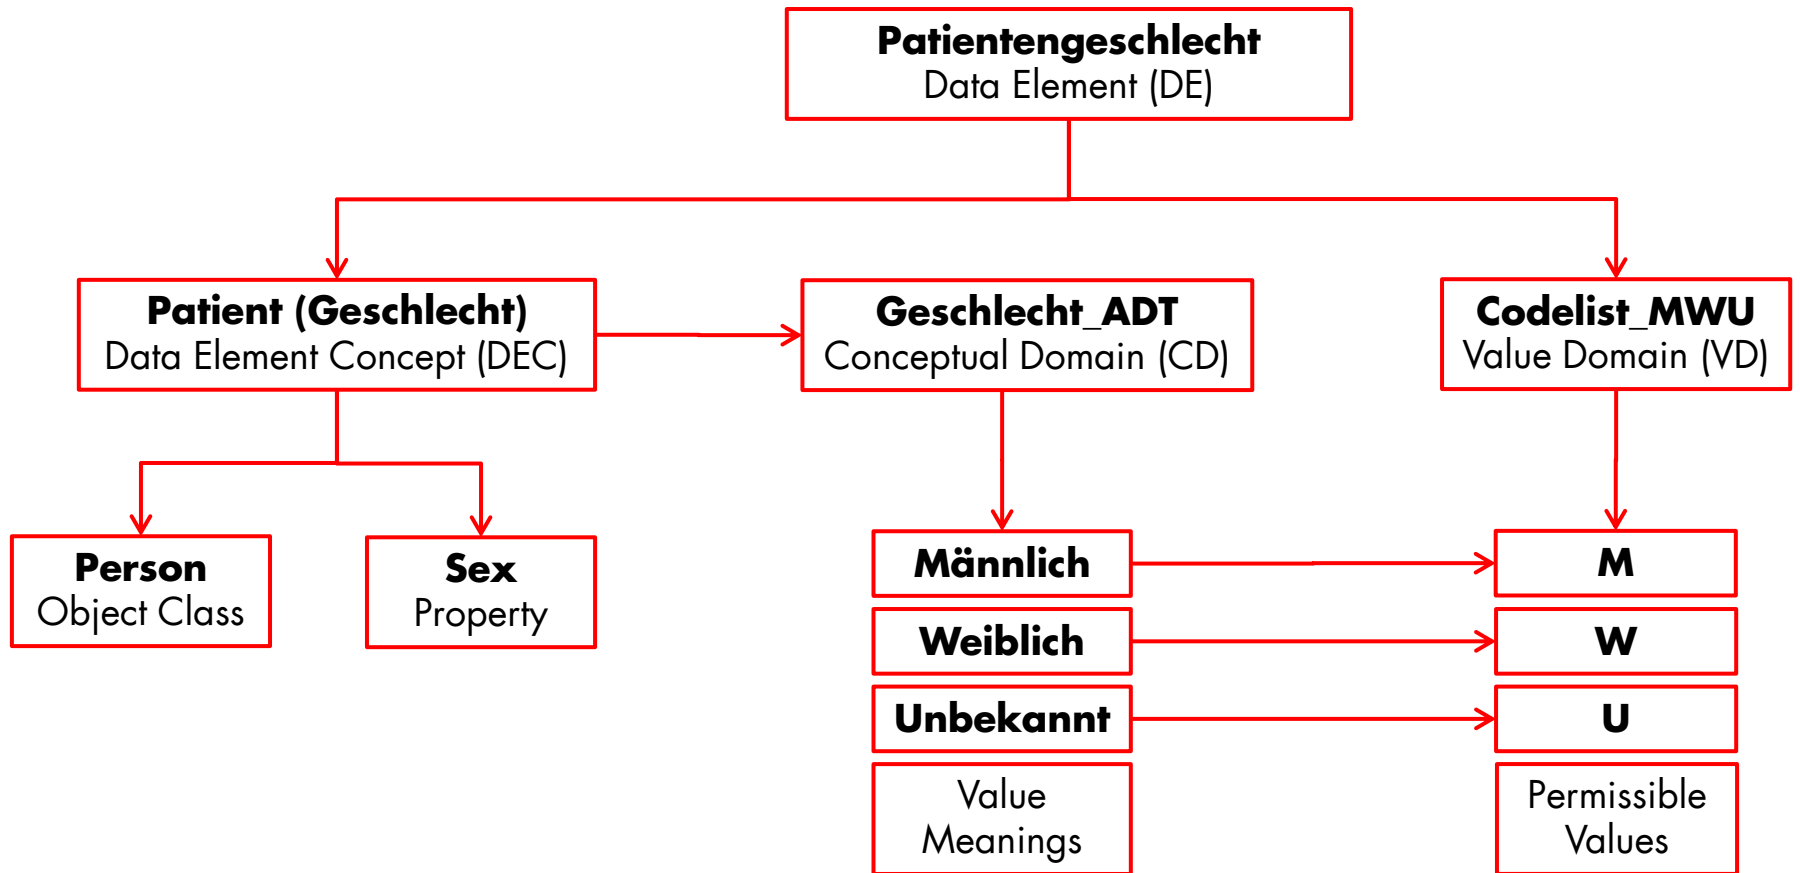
Patientengeschlecht
Data Element (DE)

Patient (Geschlecht)
Data Element Concept (DEC)

Geschlecht_ADT
Conceptual Domain (CD)

Codelist_MWU
Value Domain (VD)

Person
Object Class

Sex
Property

Männlich

Weiblich

Unbekannt

Value Meanings

M

W

U

Permissible Values